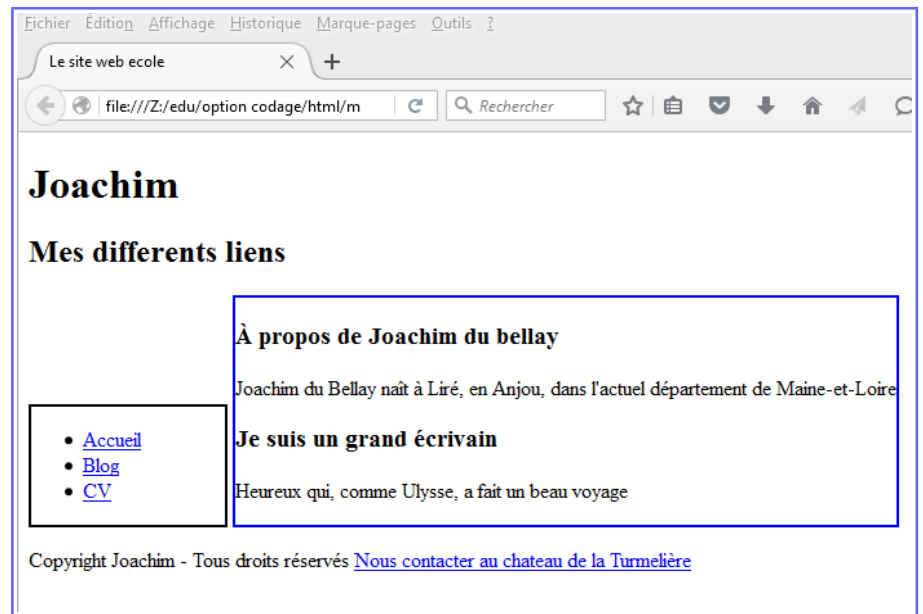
Fichier Édition Affichage Historique Marque-pages Outils ?

Le site web ecole ×  +

file:///Z:/edu/option codage/html/m

Rechercher

# Joachim

## Mes differents liens

- Accueil
- Blog
- CV

### À propos de Joachim du bellay

Joachim du Bellay naît à Liré, en Anjou, dans l'actuel département de Maine-et-Loire

### Je suis un grand écrivain

Heureux qui, comme Ulysse, a fait un beau voyage

Copyright Joachim - Tous droits réservés Nous contacter au chateau de la Turmelière